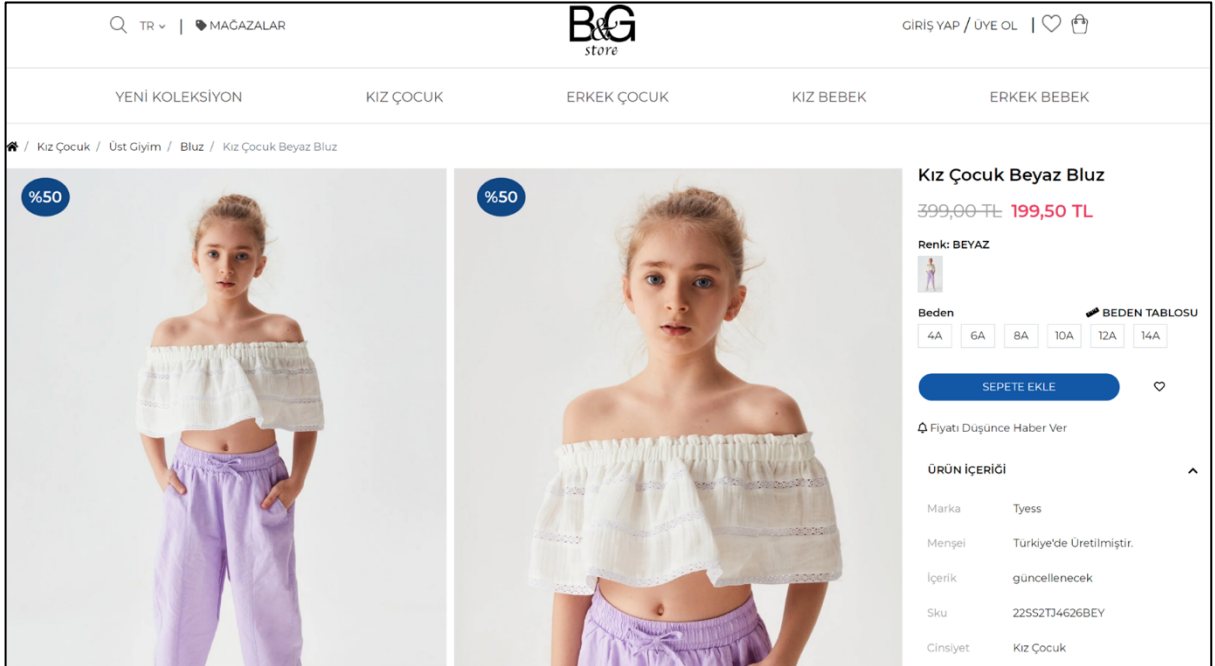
TR | MAĞAZALAR

B&G store

GİRİŞ YAP / ÜYE OL |

YENİ KOLEKSİYON KIZ ÇOCUK ERKEK ÇOCUK KIZ BEBEK ERKEK BEBEK

/ Kız Çocuk / Üst Giyim / Bluz / Kız Çocuk Beyaz Bluz

%50

%50

Kız Çocuk Beyaz Bluz

399,00 TL 199,50 TL

Renk: BEYAZ

Beden

BEDEN TABLOSU

4A 6A 8A 10A 12A 14A

SEPETE EKLE

Fiyatı Düşünce Haber Ver

ÜRÜN İÇERİĞİ

| | |
|---|---|
| Marka | Tyess |
| Menşei | Türkiye'de Üretilmiştir. |
| İçerik | güncellenecek |
| Sku | 22SS2TJ4626BEY |
| Cinsiyet | Kız Çocuk |